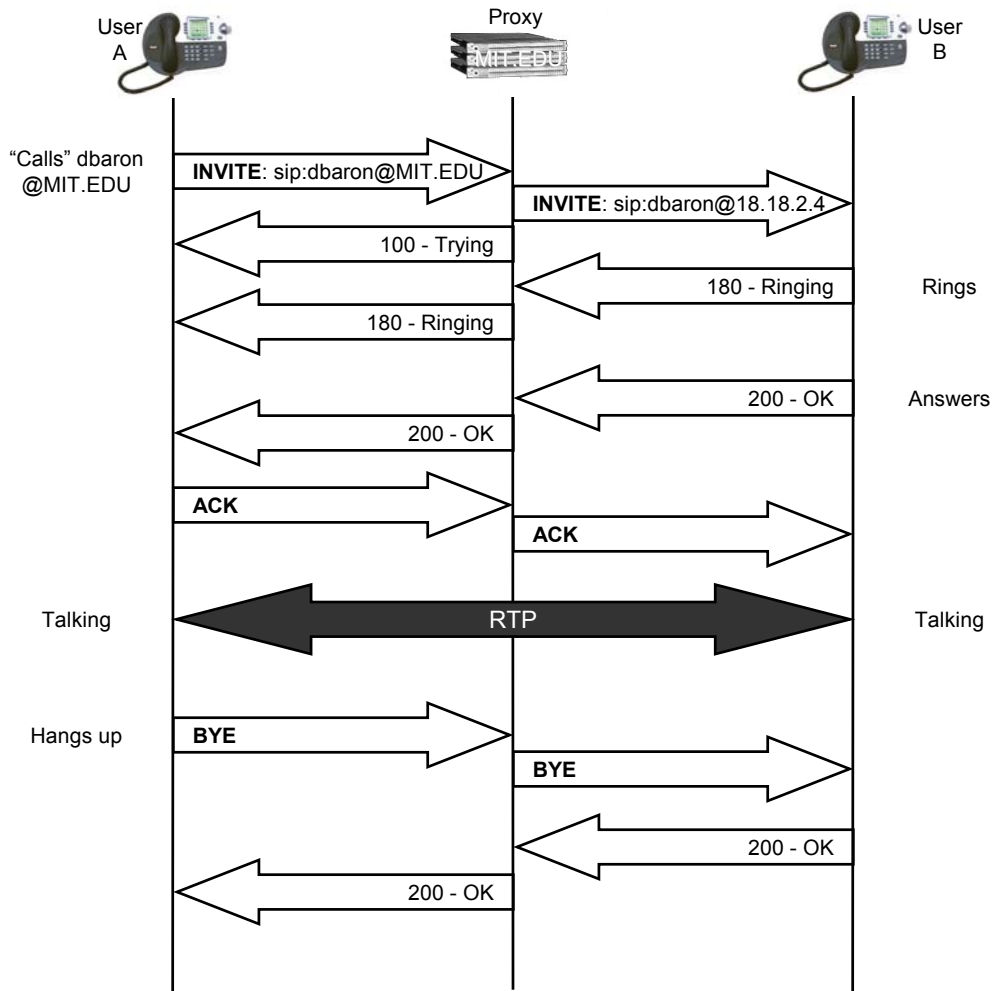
User A

Proxy

MIT.EDU

User B

"Calls" dbaron @MIT.EDU

**INVITE**: sip:dbaron@MIT.EDU

**INVITE**: sip:dbaron@18.18.2.4

100 - Trying

180 - Ringing

Rings

180 - Ringing

200 - OK

Answers

200 - OK

**ACK**

**ACK**

Talking

RTP

Talking

Hangs up

**BYE**

**BYE**

200 - OK

200 - OK